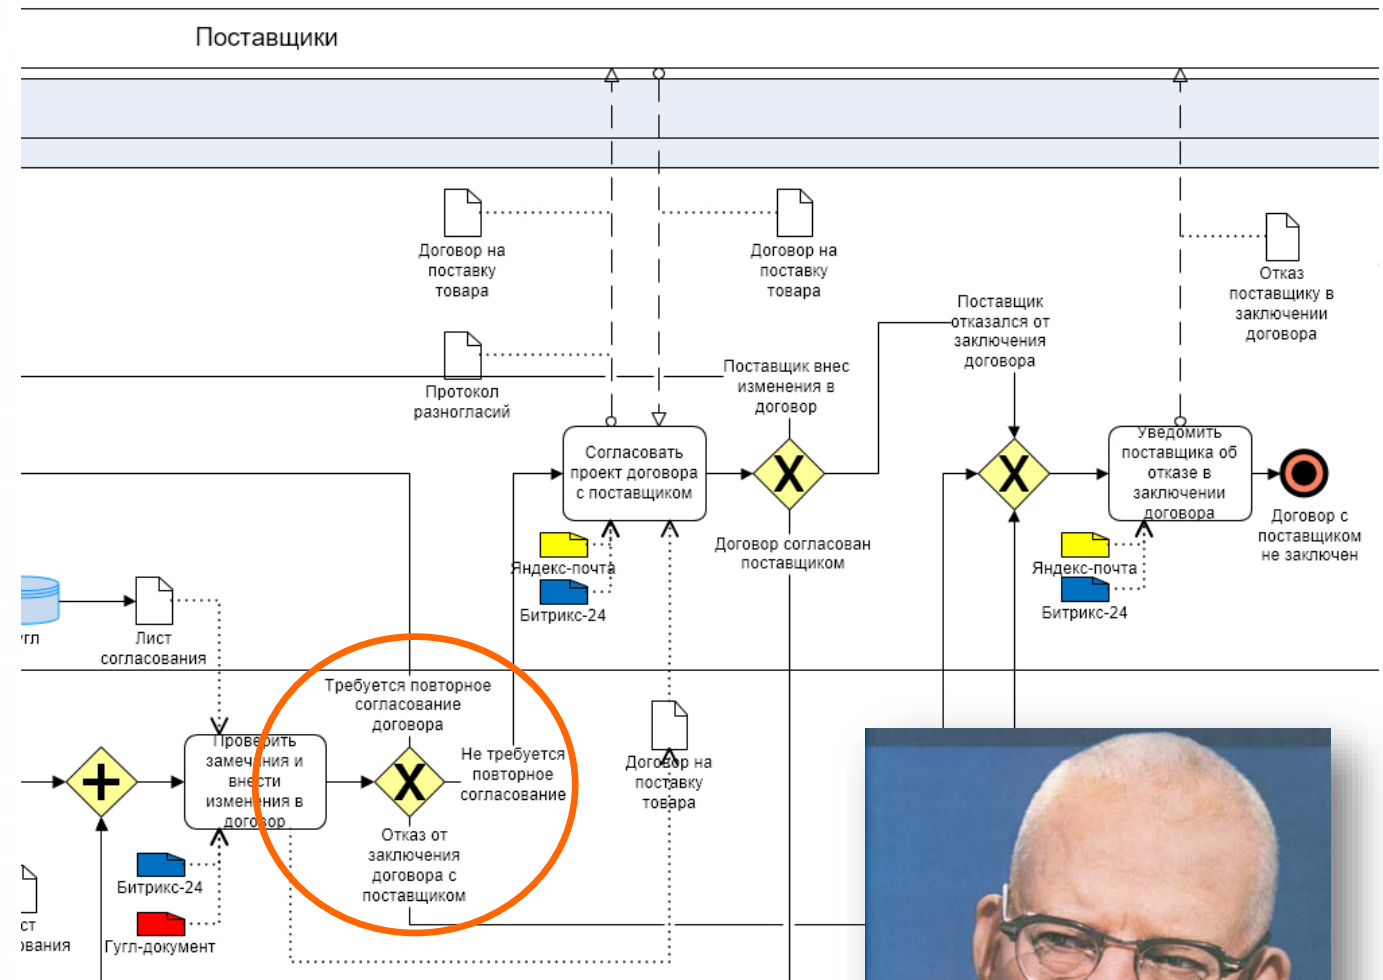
Поставщики

Договор на поставку товара

Договор на поставку товара

Протокол разногласий

Отказ поставщику в заключении договора

Поставщик отказался от заключения договора

Поставщик внес изменения в договор

Согласовать проект договора с поставщиком

Уведомить поставщика об отказе в заключении договора

Договор с поставщиком не заключен

Договор согласован поставщиком

Яндекс-почта

Битрикс-24

Яндекс-почта

Битрикс-24

угл

Лист согласования

Требуется повторное согласование договора

Не требуется повторное согласование

Проверить замечания и внести изменения в договор

Отказ от заключения договора с поставщиком

Договор на поставку товара

Битрикс-24

Гугл-документ

ст
вания